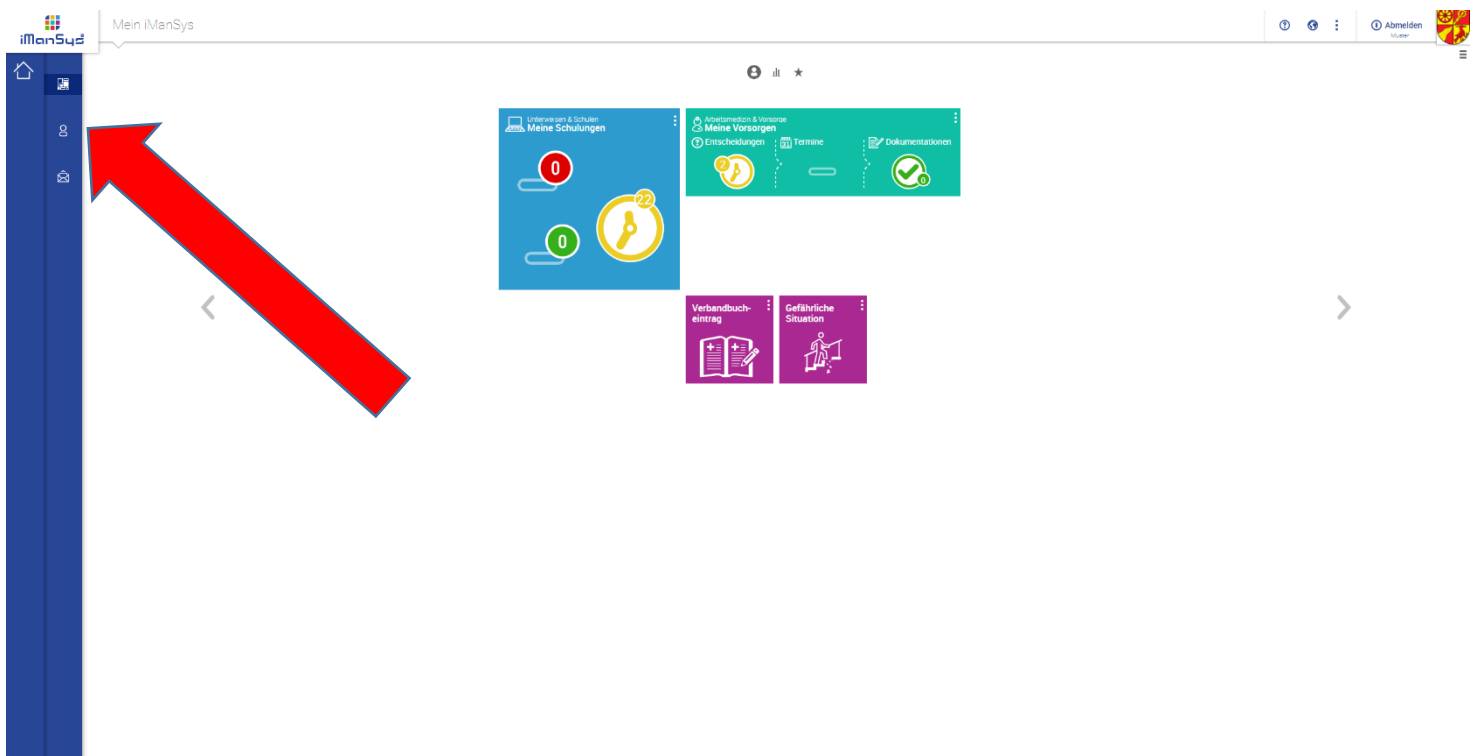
iManSys

Mein iManSys

Abmelden
Muster

Unterweisen & Schulen
Meine Schulungen

0

22

0

Arbeitsmedizin & Vorsorge
Meine Vorsorgen

Entscheidungen

Termine

Dokumentationen

2

0

Verbandbucheintrag

Gefährliche Situation